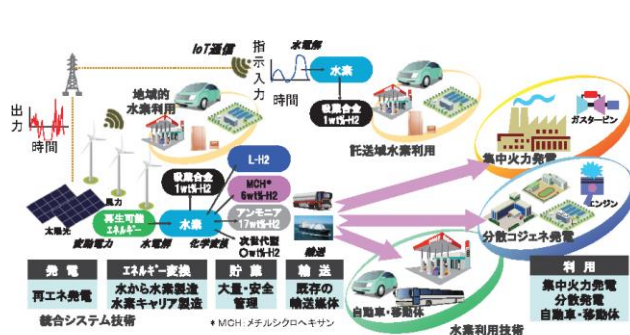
IoT通信

指示入力

水電解

水素

時間

吸蔵合金 1wt%-H2

託送域水素利用

出力

時間

地域的水素利用

ガスタービン

集中火力発電

L-H2

吸蔵合金 1wt%-H2

MCH* 6wt%-H2

エンジン

風力

太陽光

再生可能エネルギー

水素

アンモニア 17wt%-H2

次世代型 Cwt%-H2

分散コジェネ発電

変動電力

水電解

化学変換

輸送

発電

再エネ発電

エネルギー変換

水から水素製造 水素キャリア製造

貯蔵

大量・安全管理

輸送

既存の輸送媒体

自動車・移動体

利用

集中火力発電 分散発電 自動車・移動体

統合システム技術

＊MCH：メチルシクロヘキサン

水素利用技術